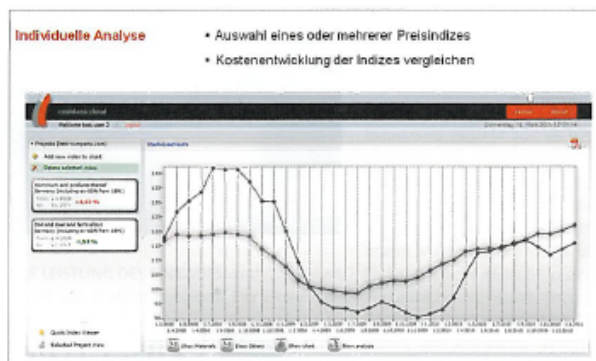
Individuelle Analyse

• Auswahl eines oder mehrerer Preisindizes
• Kostenentwicklung der Indizes vergleichen

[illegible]
Welcome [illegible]
Projects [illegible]
Add new index to chart
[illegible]
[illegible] -4,63 %
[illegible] -1,53 %
Quick Index Viewer
Selected Project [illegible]
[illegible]
Show Materials
Show Others
Show Chart
Show analysis